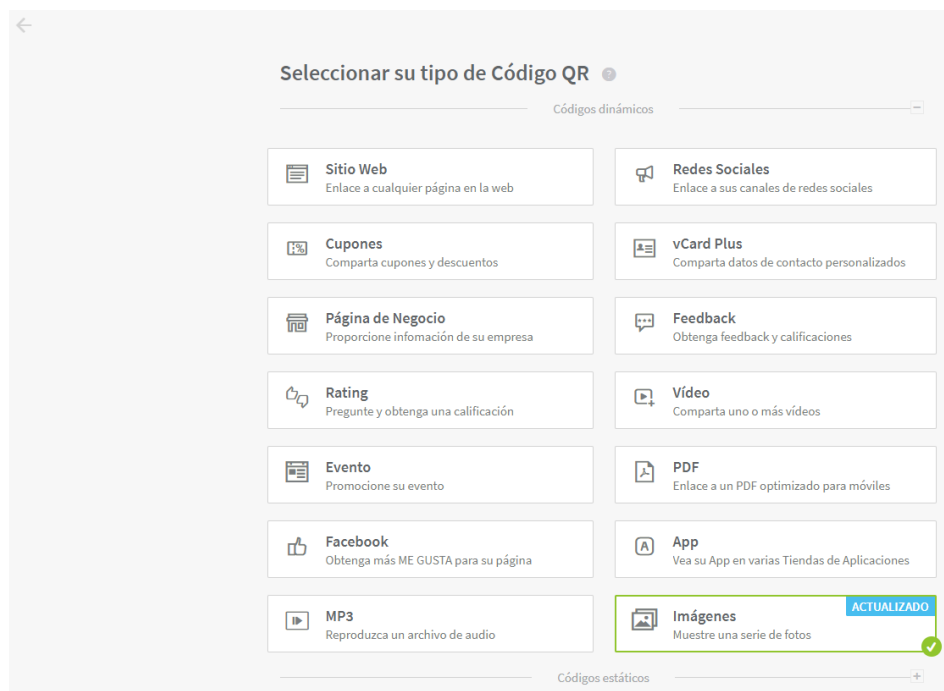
Seleccionar su tipo de Código QR

Códigos dinámicos

Sitio Web
Enlace a cualquier página en la web

Redes Sociales
Enlace a sus canales de redes sociales

Cupones
Comparta cupones y descuentos

vCard Plus
Comparta datos de contacto personalizados

Página de Negocio
Proporcione infomación de su empresa

Feedback
Obtenga feedback y calificaciones

Rating
Pregunte y obtenga una calificación

Vídeo
Comparta uno o más vídeos

Evento
Promocione su evento

PDF
Enlace a un PDF optimizado para móviles

Facebook
Obtenga más ME GUSTA para su página

App
Vea su App en varias Tiendas de Aplicaciones

MP3
Reproduzca un archivo de audio

ACTUALIZADO
Imágenes
Muestre una serie de fotos

Códigos estáticos